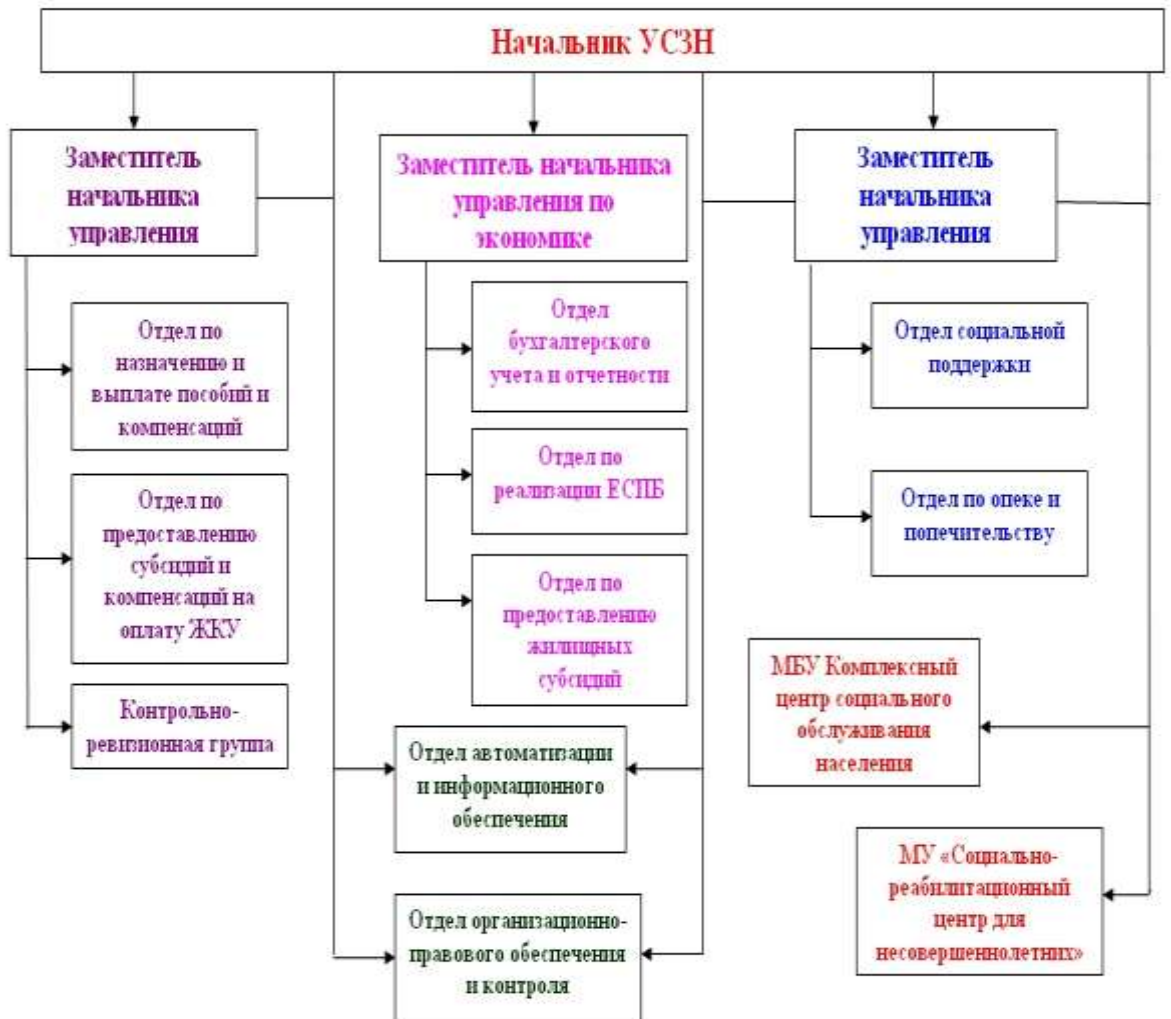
Начальник УСЗН

Заместитель начальника управления

Отдел по назначению и выплате пособий и компенсаций

Отдел по предоставлению субсидий и компенсаций на оплату ЖКУ

Контрольно-ревизионная группа

Заместитель начальника управления по экономике

Отдел бухгалтерского учета и отчетности

Отдел по реализации ЕСПБ

Отдел по предоставлению жилищных субсидий

Отдел автоматизации и информационного обеспечения

Отдел организационно-правового обеспечения и контроля

Заместитель начальника управления

Отдел социальной поддержки

Отдел по опеке и попечительству

МБУ Комплексный центр социального обслуживания населения

МУ «Социально-реабилитационный центр для несовершеннолетних»